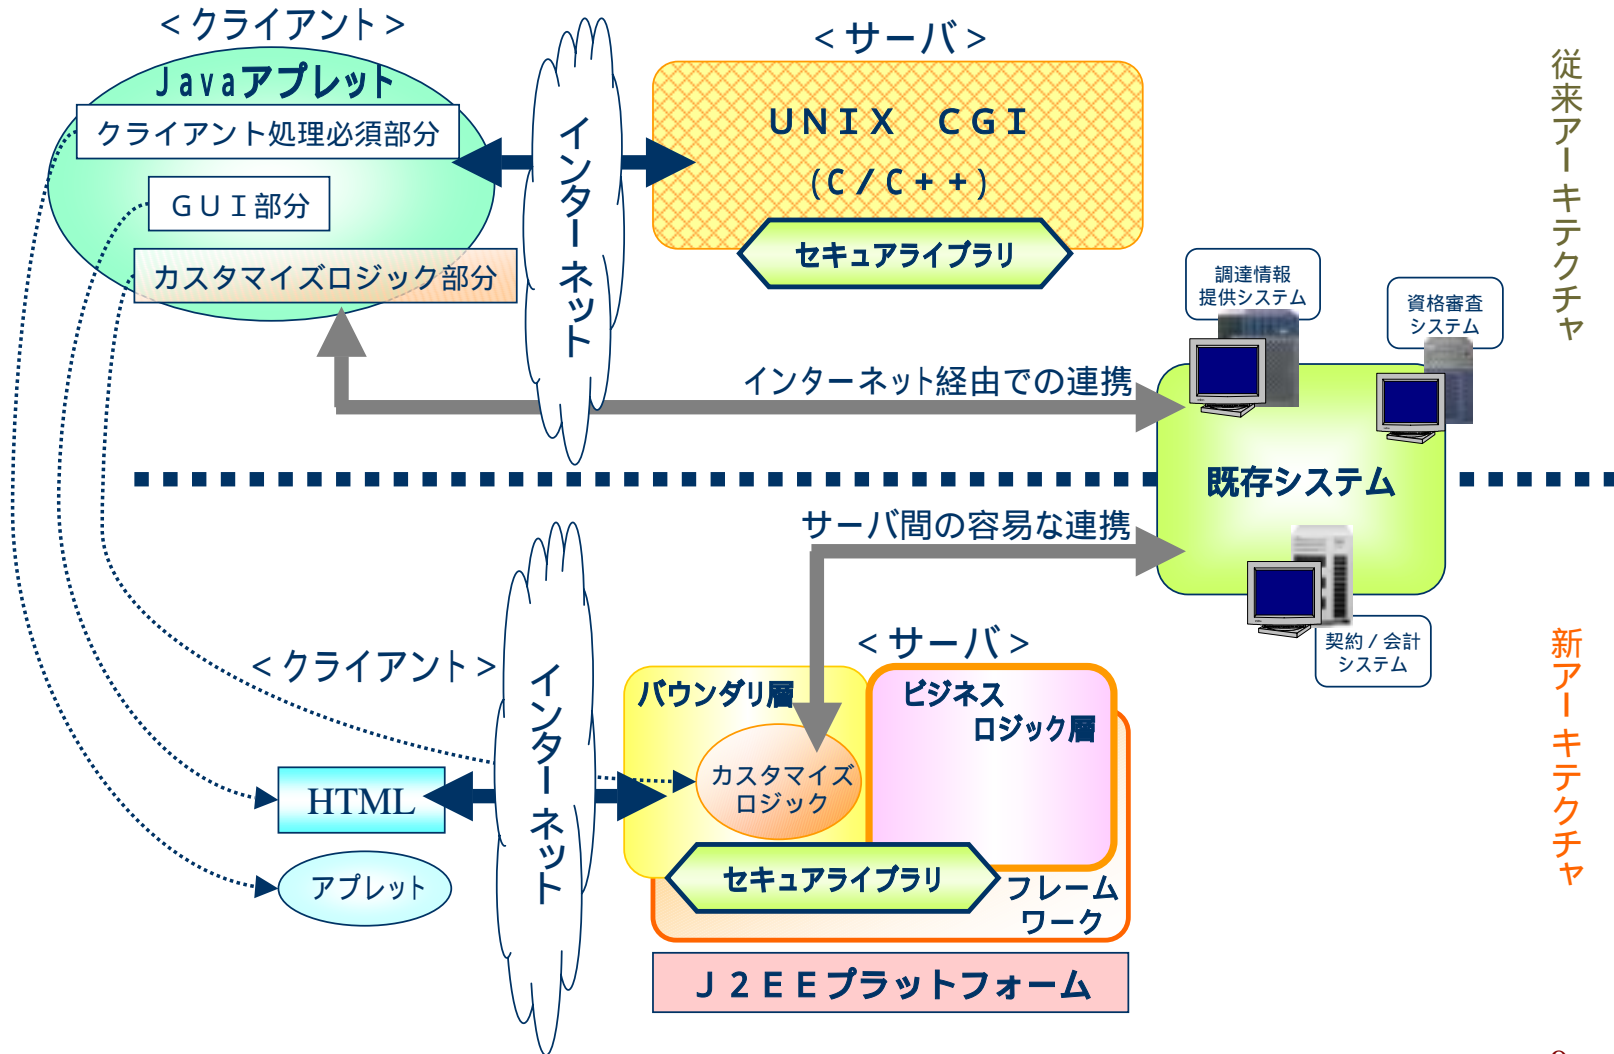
＜クライアント＞

Javaアプレット

クライアント処理必須部分

ＧＵＩ部分

カスタマイズロジック部分

インターネット

＜サーバ＞

ＵＮＩＸ　ＣＧＩ
（Ｃ／Ｃ＋＋）

セキュアライブラリ

従来アーキテクチャ

調達情報提供システム

資格審査システム

インターネット経由での連携

既存システム

サーバ間の容易な連携

契約／会計システム

新アーキテクチャ

＜サーバ＞

＜クライアント＞

インターネット

バウンダリ層

ビジネスロジック層

カスタマイズロジック

HTML

アプレット

セキュアライブラリ

フレームワーク

Ｊ２ＥＥプラットフォーム